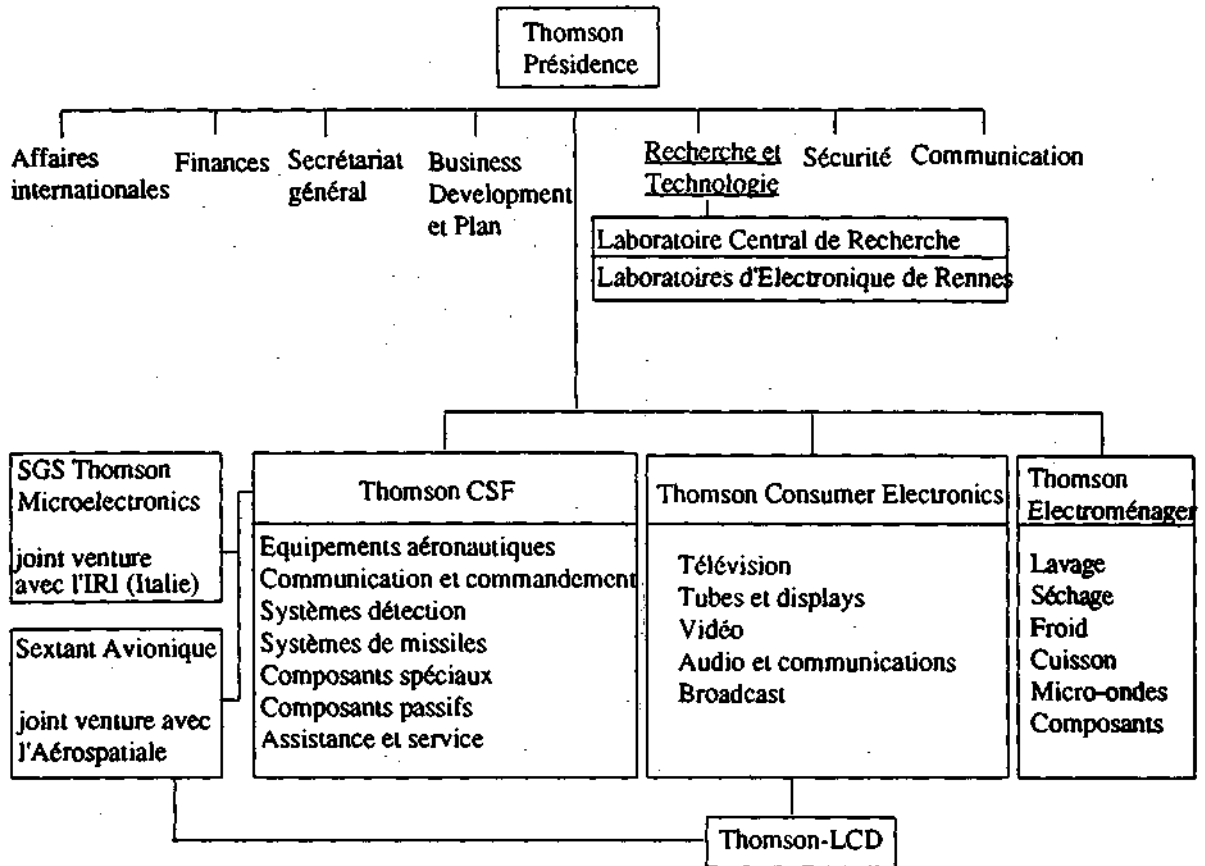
Thomson
Présidence

Affaires internationales

Finances

Secrétariat général

Business Development et Plan

Recherche et Technologie

Laboratoire Central de Recherche

Laboratoires d'Electronique de Rennes

Sécurité

Communication

SGS Thomson Microelectronics

joint venture avec l'IRI (Italie)

Sextant Avionique

joint venture avec l'Aérospatiale

Thomson CSF

Equipements aéronautiques
Communication et commandement
Systèmes détection
Systèmes de missiles
Composants spéciaux
Composants passifs
Assistance et service

Thomson Consumer Electronics

Télévision
Tubes et displays
Vidéo
Audio et communications
Broadcast

Thomson Electroménager

Lavage
Séchage
Froid
Cuisson
Micro-ondes
Composants

Thomson-LCD